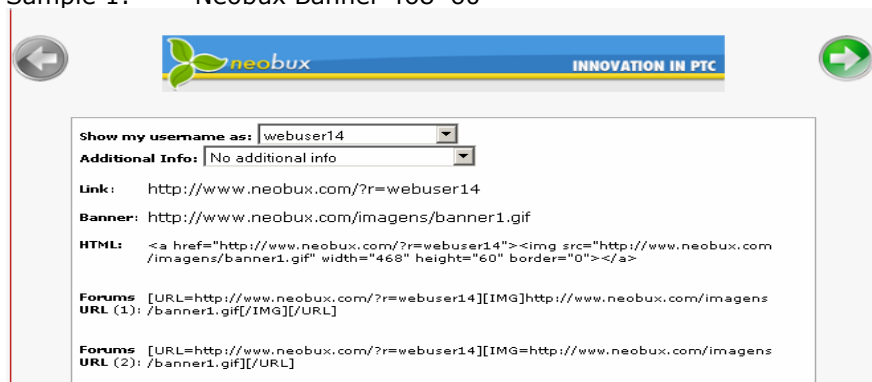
Sample 1:        Neobux Banner 468*60

neobux

INNOVATION IN PTC

Show my username as: webuser14
Additional Info: No additional info

Link: http://www.neobux.com/?r=webuser14

Banner: http://www.neobux.com/imagens/banner1.gif

HTML: <a href="http://www.neobux.com/?r=webuser14"><img src="http://www.neobux.com/imagens/banner1.gif" width="468" height="60" border="0"></a>

Forums URL (1): [URL=http://www.neobux.com/?r=webuser14][IMG]http://www.neobux.com/imagens/banner1.gif[/IMG][/URL]

Forums URL (2): [URL=http://www.neobux.com/?r=webuser14][IMG=http://www.neobux.com/imagens/banner1.gif[/URL]